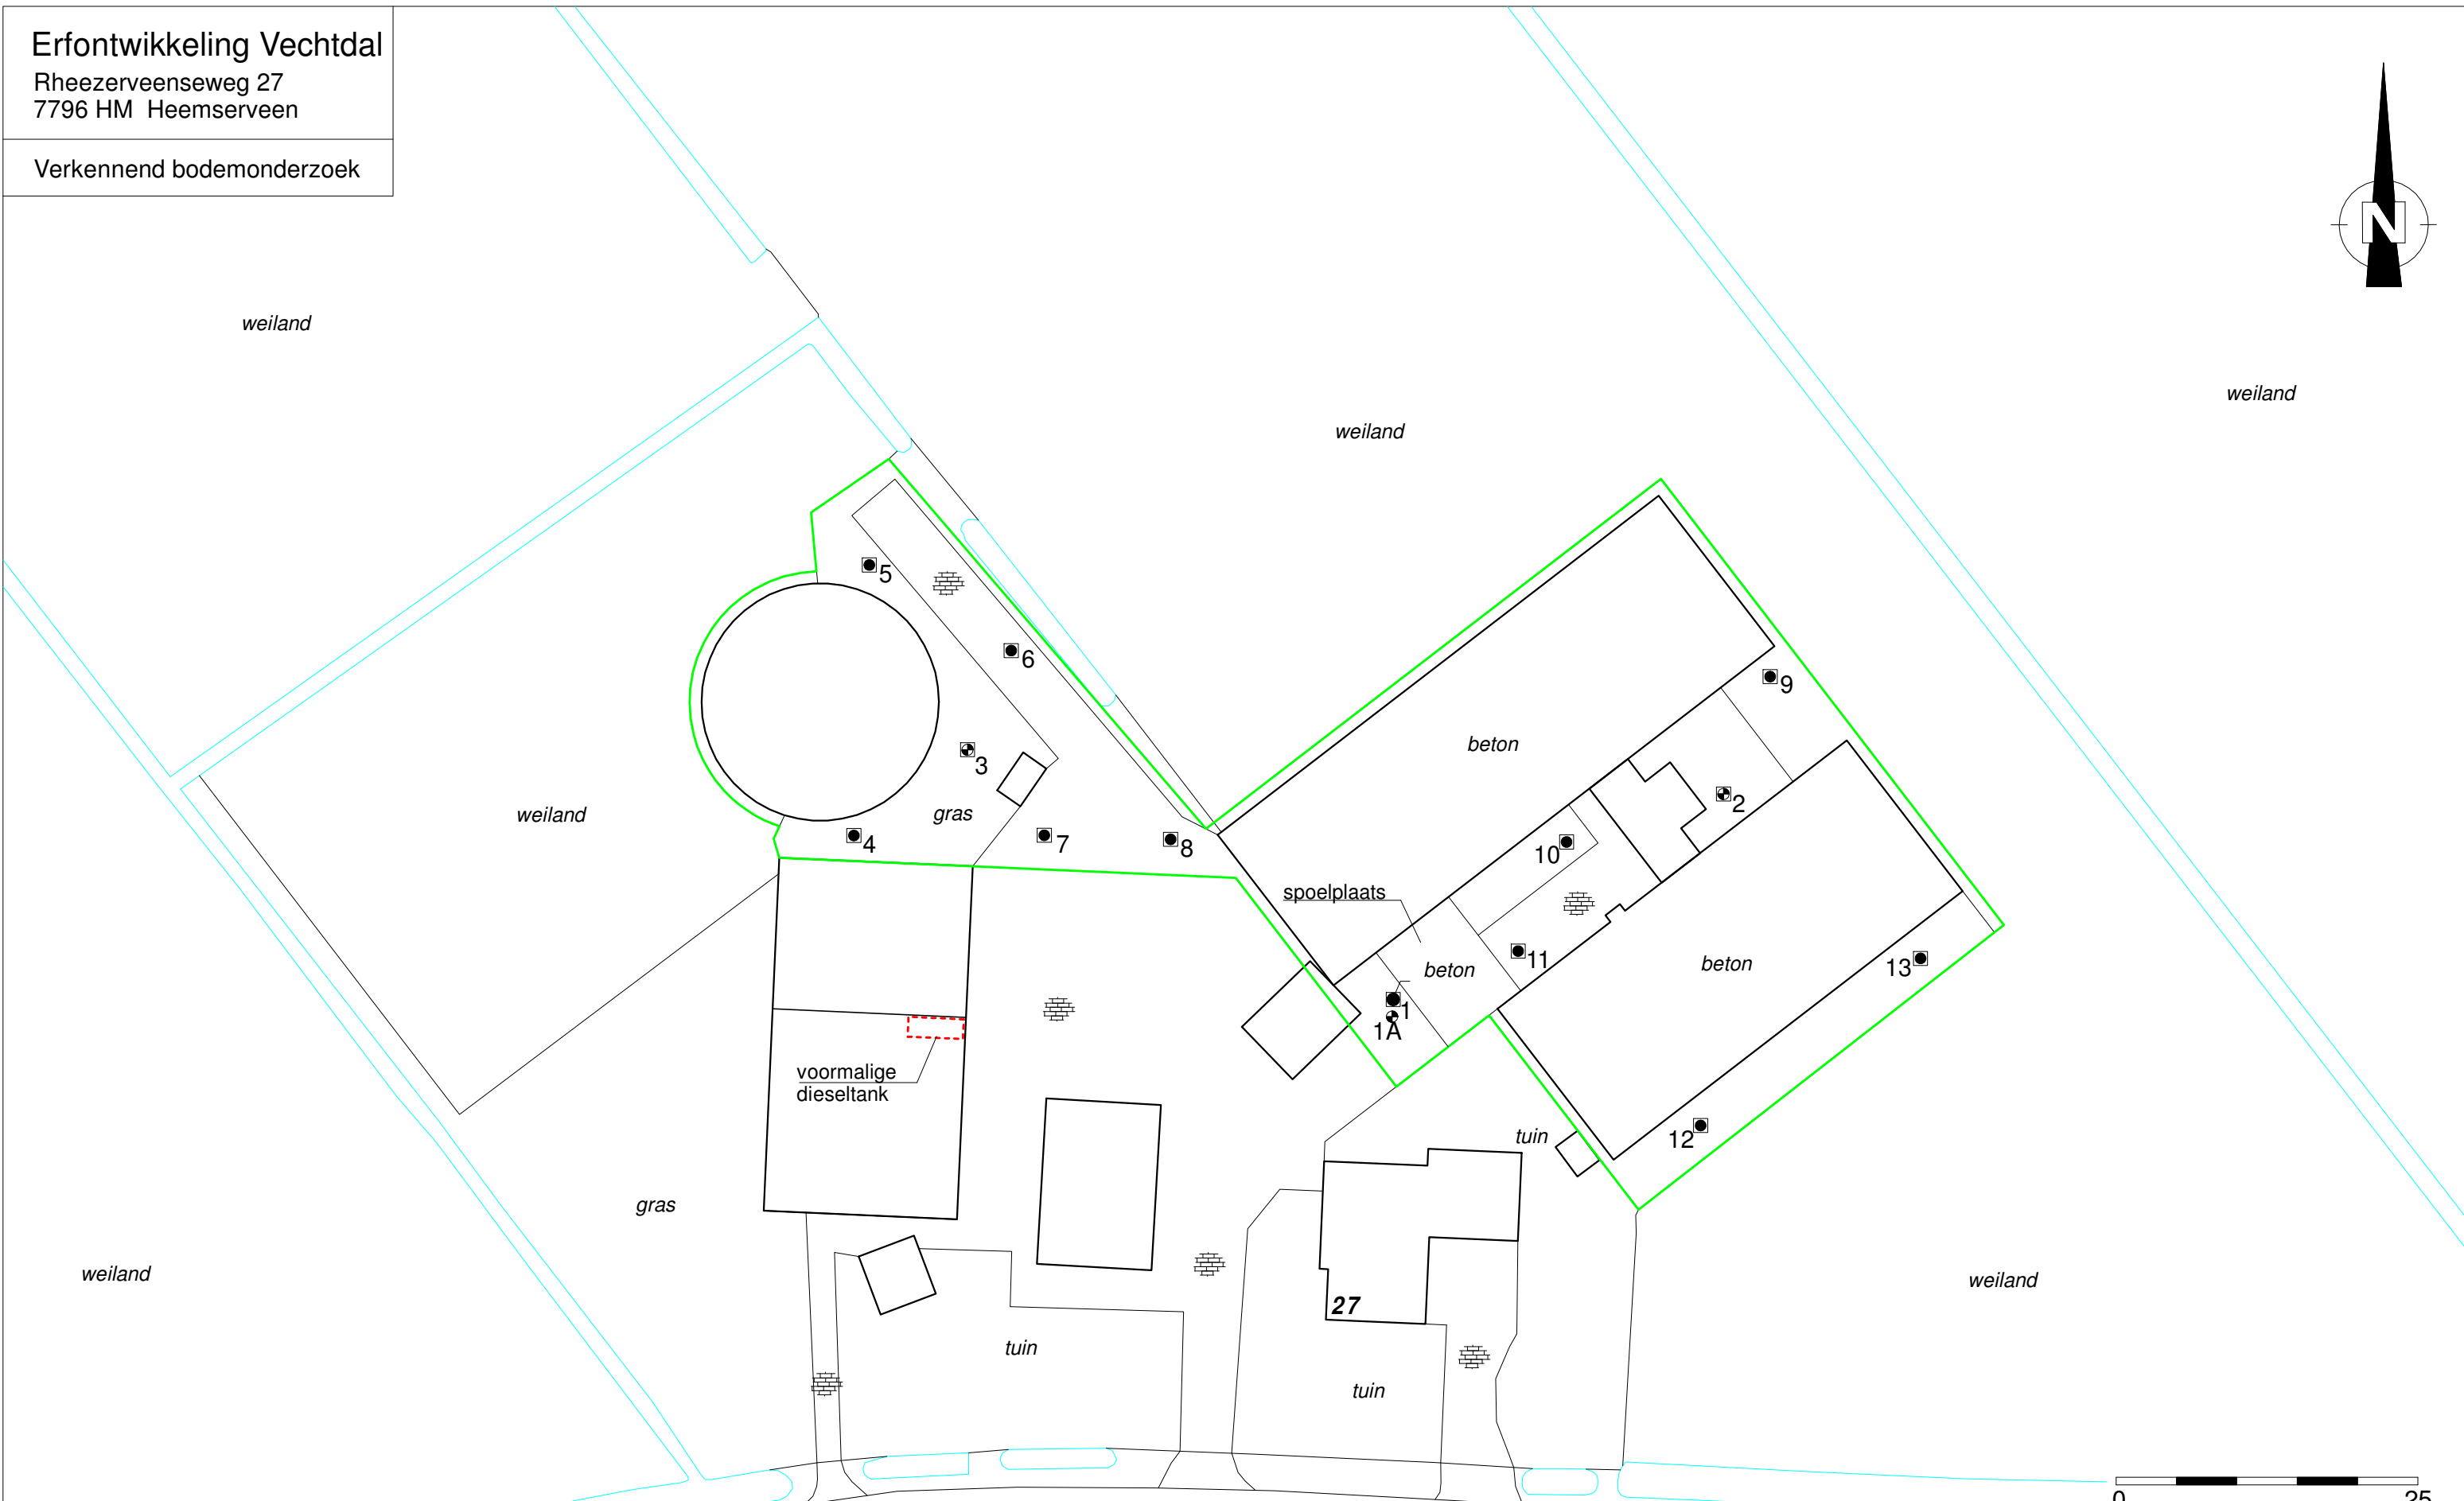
Erfontwikkeling Vechtdal
Rheezerveenseweg 27
7796 HM Heemserveen

Verkennend bodemonderzoek

N

weiland

weiland

weiland

weiland

5

6

3

gras

4

7

8

9

beton

2

10

spoelplaats

beton

11

beton

13

1

1A

voormalige dieseltank

tuin

12

gras

weiland

27

weiland

tuin

tuin

0

25